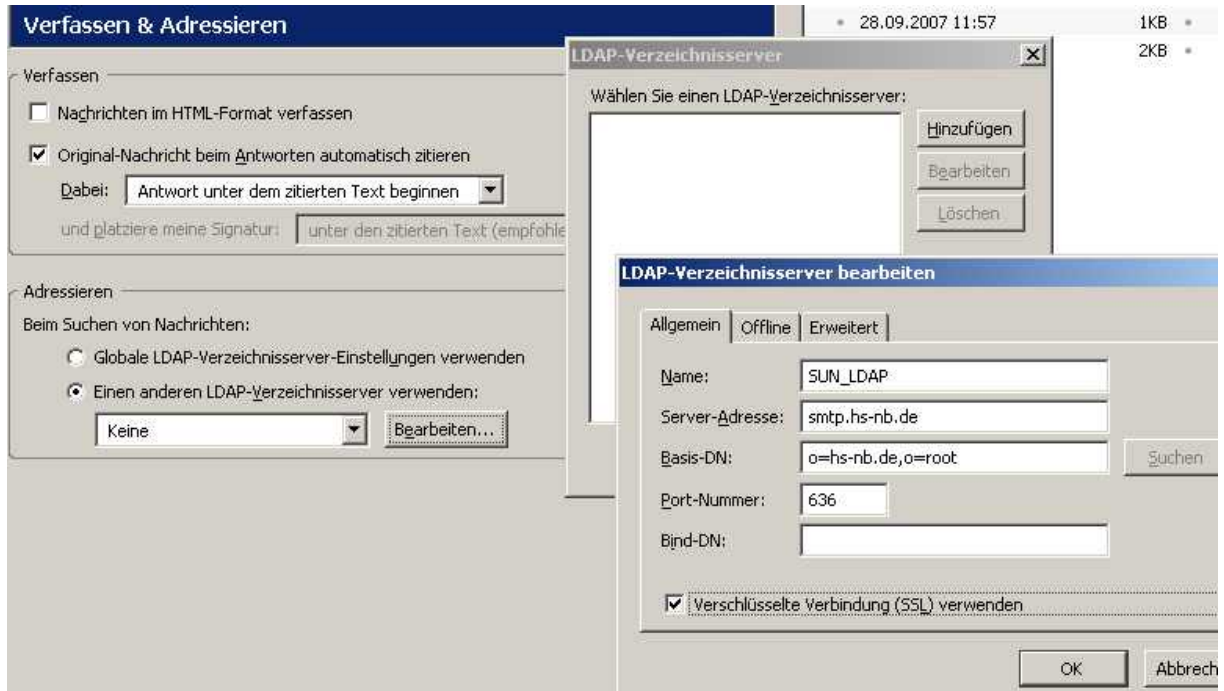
Verfassen & Adressieren

28.09.2007 11:57 1KB

2KB

LDAP-Verzeichnisserver

Verfassen

Nachrichten im HTML-Format verfassen

Original-Nachricht beim Antworten automatisch zitieren

Dabei: Antwort unter dem zitierten Text beginnen

und platziere meine Signatur: unter den zitierten Text (empfohle

Wählen Sie einen LDAP-Verzeichnisserver:

Hinzufügen

Bearbeiten

Löschen

LDAP-Verzeichnisserver bearbeiten

Adressieren

Beim Suchen von Nachrichten:

Globale LDAP-Verzeichnisserver-Einstellungen verwenden

Einen anderen LDAP-Verzeichnisserver verwenden:

Keine

Bearbeiten...

Allgemein | Offline | Erweitert

Name: SUN_LDAP

Server-Adresse: smtp.hs-nb.de

Basis-DN: o=hs-nb.de,o=root

Suchen

Port-Nummer: 636

Bind-DN:

Verschlüsselte Verbindung (SSL) verwenden

OK

Abbrech